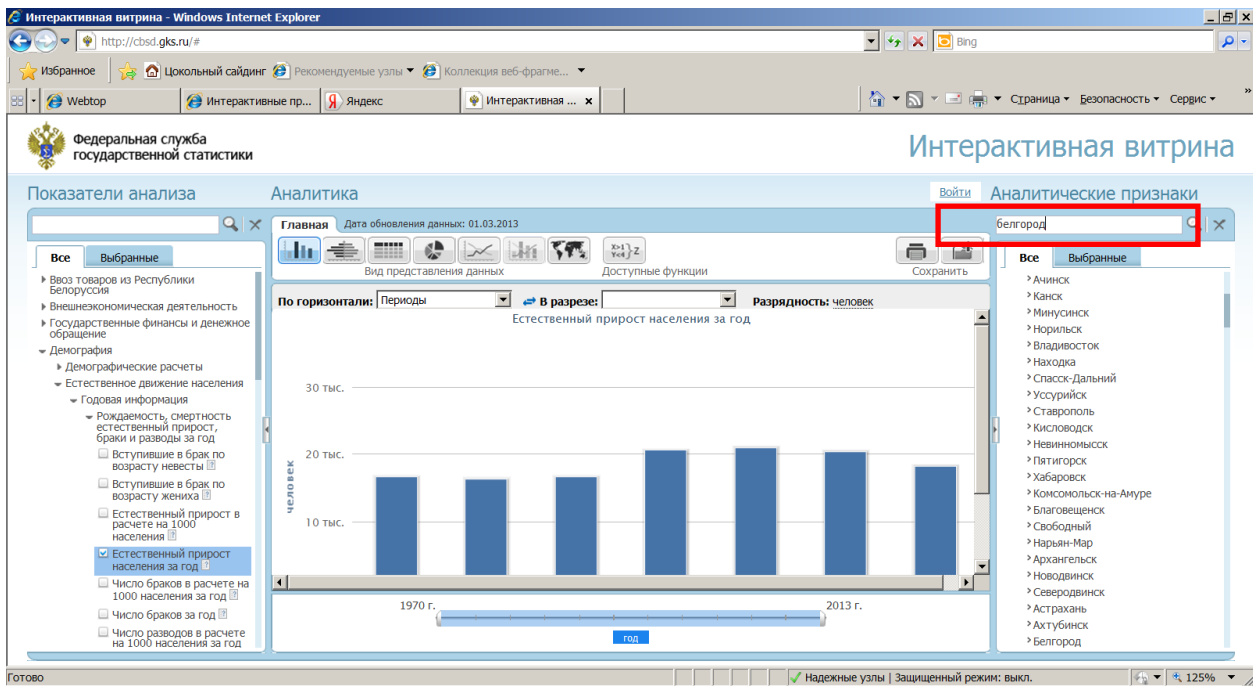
Интерактивная витрина - Windows Internet Explorer

http://cbsd.gks.ru/#

Bing

Избранное | Цокольный сайдинг | Рекомендуемые узлы | Коллекция веб-фрагме...

Webtop | Интерактивные пр... | Яндекс | Интерактивная ...

Страница | Безопасность | Сервис

Федеральная служба государственной статистики

Интерактивная витрина

Показатели анализа

Аналитика

Войти

Аналитические признаки

Главная | Дата обновления данных: 01.03.2013

Вид представления данных | Доступные функции | Сохранить

белгород

Все | Выбранные

Все | Выбранные

- Ввоз товаров из Республики Белоруссия
- Внешнеэкономическая деятельность
- Государственные финансы и денежное обращение
- Демография
- Демографические расчеты
- Естественное движение населения
- Годовая информация
- Рождаемость, смертность естественный прирост, браки и разводы за год
- Вступившие в брак по возрасту невесты
- Вступившие в брак по возрасту жениха
- Естественный прирост в расчете на 1000 населения
- Естественный прирост населения за год
- Число браков в расчете на 1000 населения за год
- Число браков за год
- Число разводов в расчете на 1000 населения за год

По горизонтали: Периоды | В разрезе: | Разрядность: человек

Естественный прирост населения за год

30 тыс.
20 тыс.
10 тыс.
человек

1970 г.
2013 г.
год

Ачинск
Канск
Минусинск
Норильск
Владивосток
Находка
Спасск-Дальний
Уссурийск
Ставрополь
Кисловодск
Невинномысск
Пятигорск
Хабаровск
Комсомольск-на-Амуре
Благовещенск
Свободный
Нарьян-Мар
Архангельск
Новодвинск
Северодвинск
Астрахань
Ахтубинск
Белгород

Готово | Надежные узлы | Защищенный режим: выкл. | 125%